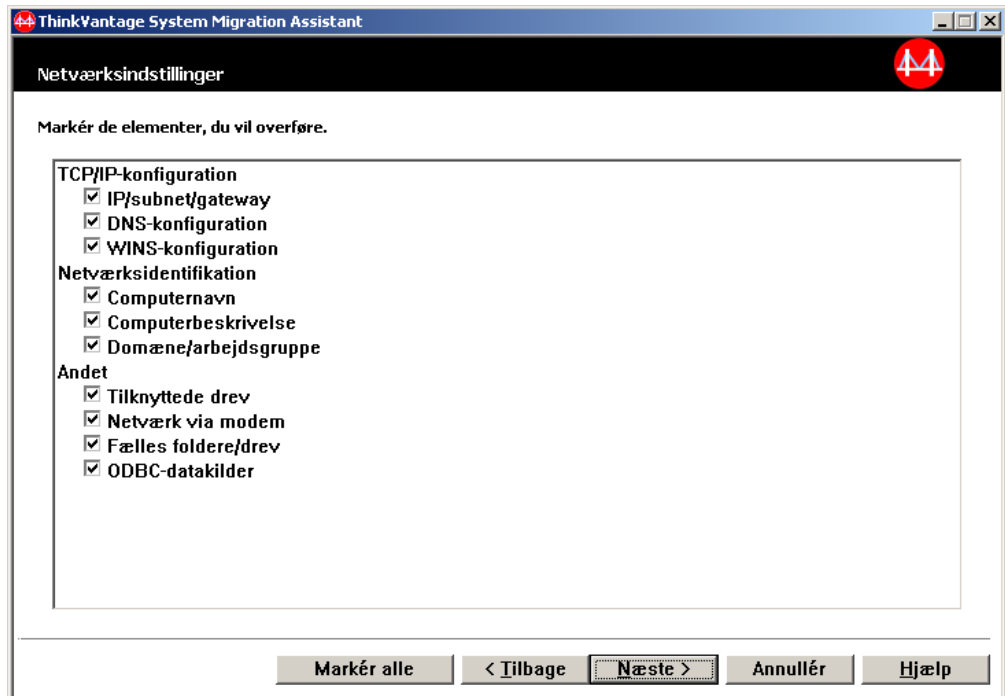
ThinkVantage System Migration Assistant

Netværksindstillinger

Markér de elementer, du vil overføre.

TCP/IP-konfiguration
☑ IP/subnet/gateway
☑ DNS-konfiguration
☑ WINS-konfiguration
Netværksidentifikation
☑ Computernavn
☑ Computerbeskrivelse
☑ Domæne/arbejdsgruppe
Andet
☑ Tilknyttede drev
☑ Netværk via modem
☑ Fælles foldere/drev
☑ ODBC-datakilder

Markér alle | < Tilbage | Næste > | Annullér | Hjælp